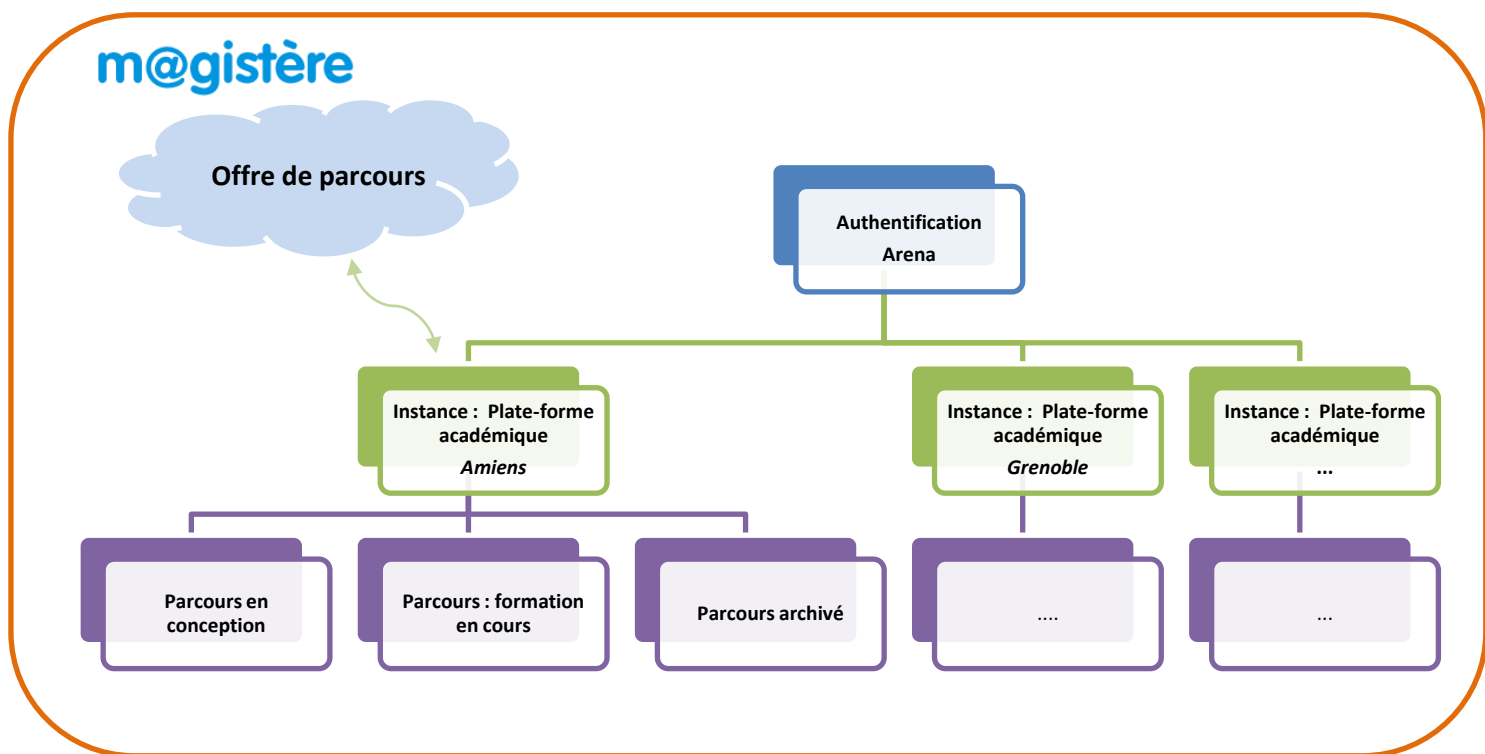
m@gistère

Offre de parcours

Authentification Arena

Instance : Plate-forme académique *Amiens*

Instance : Plate-forme académique *Grenoble*

Instance : Plate-forme académique ...

Parcours en conception

Parcours : formation en cours

Parcours archivé

....

...